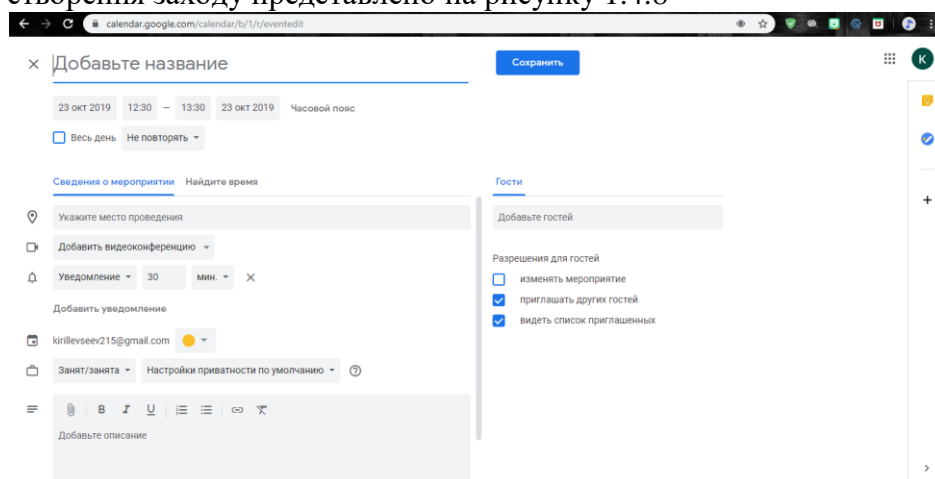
створення заходу представлено на рисунку 1.4.8

calendar.google.com/calendar/b/1/r/eventedit

× Добавьте название

Сохранить

K

23 окт 2019 12:30 – 13:30 23 окт 2019 Часовой пояс

Весь день Не повторять

Сведения о мероприятии Найдите время

Гости

Укажите место проведения

Добавьте гостей

Добавить видеоконференцию

Уведомление 30 мин. ×

Разрешения для гостей

изменять мероприятие

приглашать других гостей

видеть список приглашенных

Добавить уведомление

kirillevseev215@gmail.com

Занят/занята Настройки приватности по умолчанию

B I U

Добавьте описание